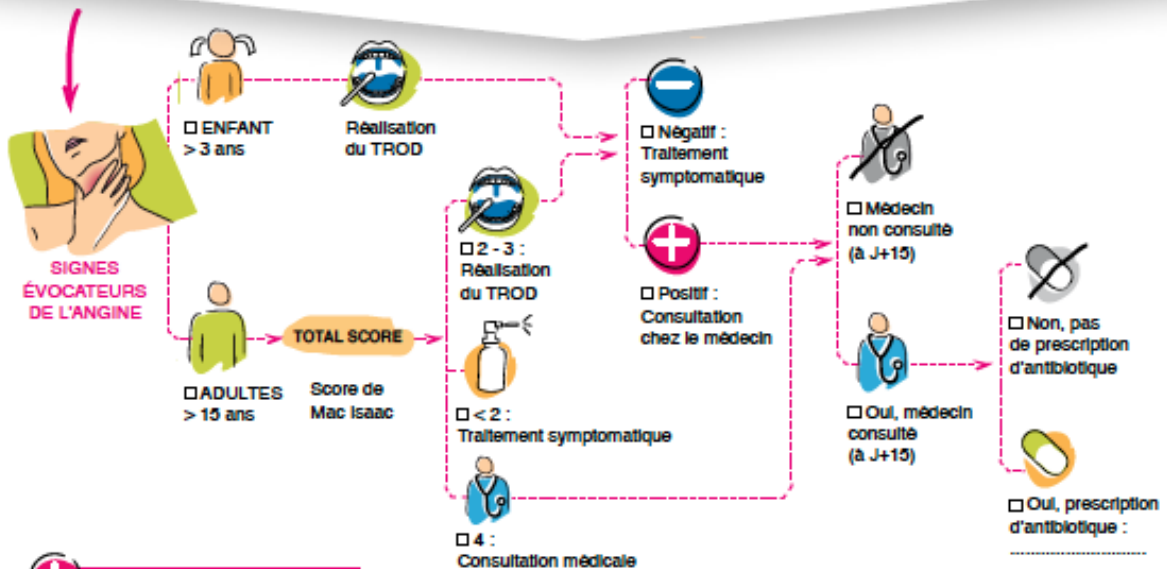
SIGNES ÉVOCATEURS DE L'ANGINE

□ ENFANT > 3 ans

Réalisation du TROD

□ ADULTES > 15 ans

TOTAL SCORE

Score de Mac Isaac

□ 2 - 3 : Réalisation du TROD

□ < 2 : Traitement symptomatique

□ 4 : Consultation médicale

□ Négatif : Traitement symptomatique

□ Positif : Consultation chez le médecin

□ Médecin non consulté (à J+15)

□ Oui, médecin consulté (à J+15)

□ Non, pas de prescription d'antibiotique

□ Oui, prescription d'antibiotique :
..............................